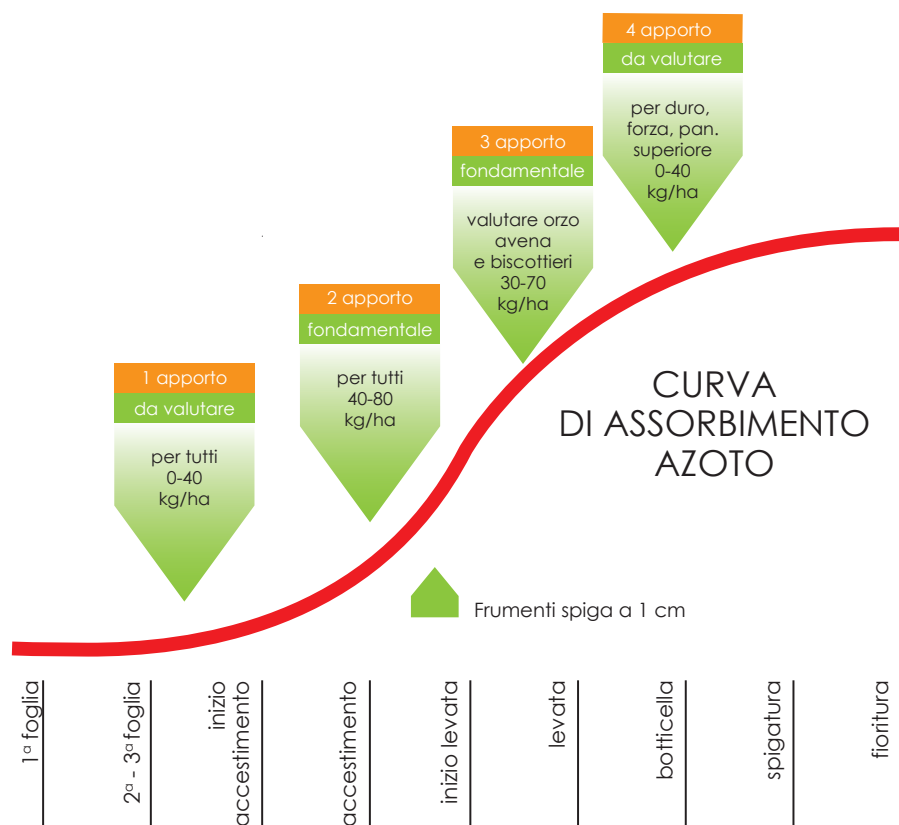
4 apporto
da valutare
per duro, forza, pan. superiore 0-40 kg/ha

3 apporto
fondamentale
valutare orzo avena e biscottieri 30-70 kg/ha

2 apporto
fondamentale
per tutti 40-80 kg/ha

1 apporto
da valutare
per tutti 0-40 kg/ha

CURVA DI ASSORBIMENTO AZOTO

Frumenti spiga a 1 cm

$1^a$ foglia
$2^a$ - $3^a$ foglia
inizio accestimento
accestimento
inizio levata
levata
botticella
spigatura
fioritura